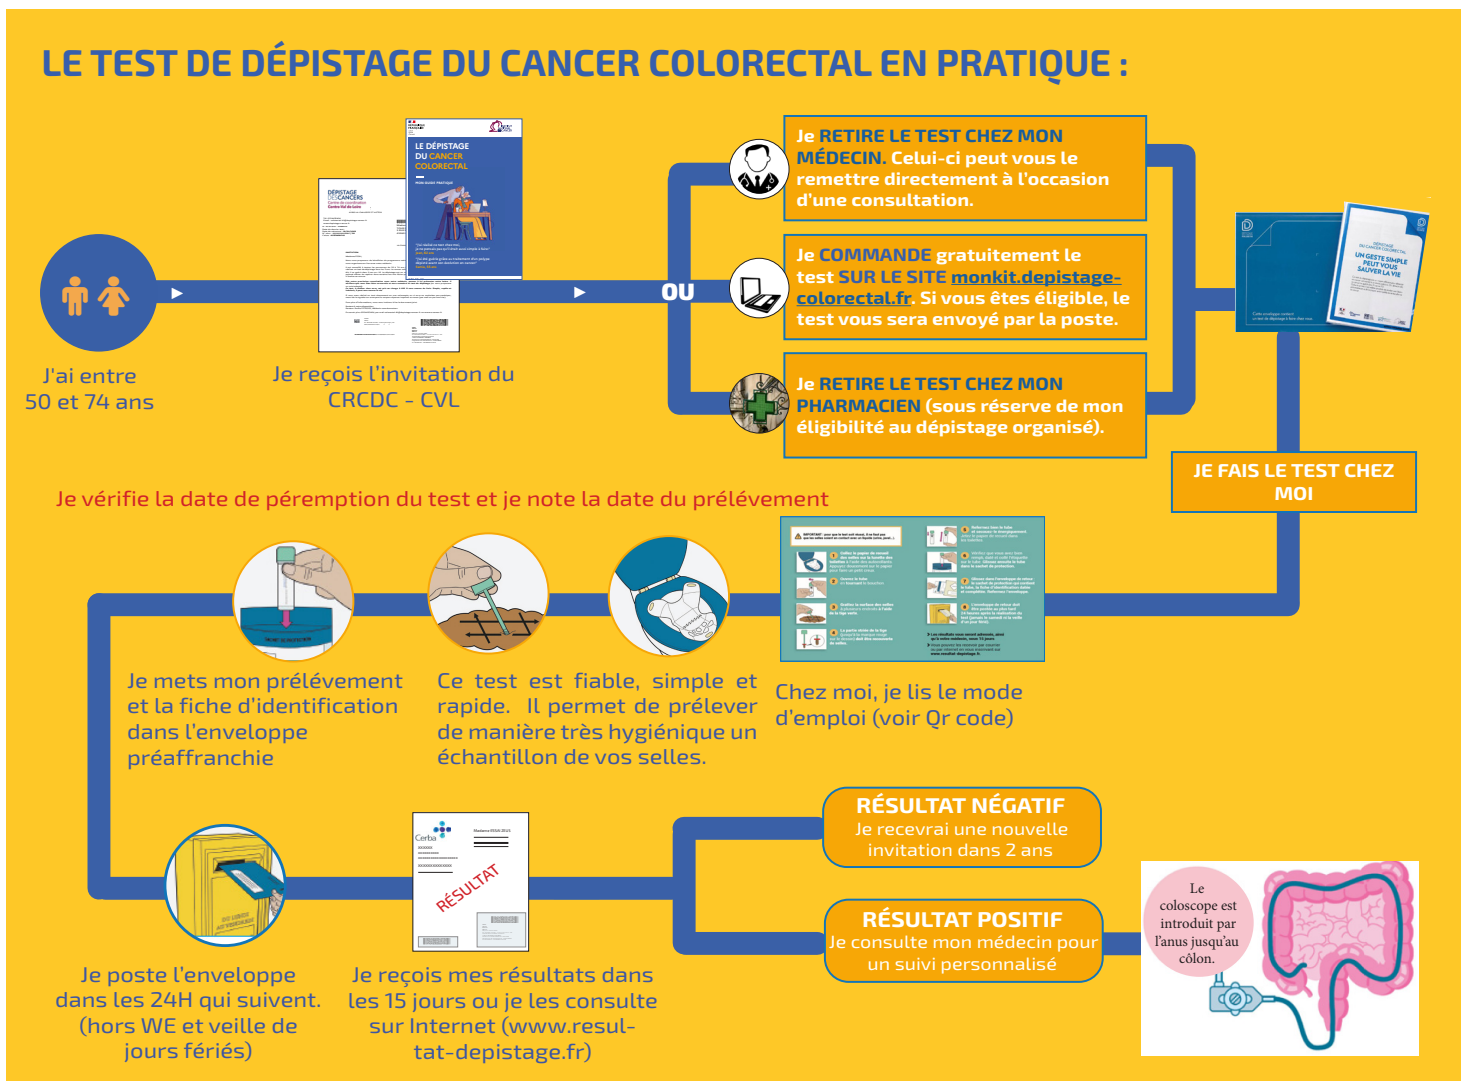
LE TEST DE DÉPISTAGE DU CANCER COLORECTAL EN PRATIQUE :

J'ai entre 50 et 74 ans

LE DÉPISTAGE DU CANCER COLORECTAL

Je reçois l'invitation du CRCDC - CVL

OU

Je RETIRE LE TEST CHEZ MON MÉDECIN. Celui-ci peut vous le remettre directement à l'occasion d'une consultation.

Je COMMANDE gratuitement le test SUR LE SITE monkit.depistage-colorectal.fr. Si vous êtes éligible, le test vous sera envoyé par la poste.

Je RETIRE LE TEST CHEZ MON PHARMACIEN (sous réserve de mon éligibilité au dépistage organisé).

UN GESTE SIMPLE PEUT VOUS SAUVER LA VIE

JE FAIS LE TEST CHEZ MOI

Je vérifie la date de péremption du test et je note la date du prélèvement

Je mets mon prélèvement et la fiche d'identification dans l'enveloppe préaffranchie

Ce test est fiable, simple et rapide. Il permet de prélever de manière très hygiénique un échantillon de vos selles.

Chez moi, je lis le mode d'emploi (voir Qr code)

RÉSULTAT NÉGATIF
Je recevrai une nouvelle invitation dans 2 ans

RÉSULTAT POSITIF
Je consulte mon médecin pour un suivi personnalisé

Cerba

RÉSULTAT

Le coloscope est introduit par l'anus jusqu'au côlon.

Je poste l'enveloppe dans les 24H qui suivent. (hors WE et veille de jours fériés)

Je reçois mes résultats dans les 15 jours ou je les consulte sur Internet (www.resultat-depistage.fr)